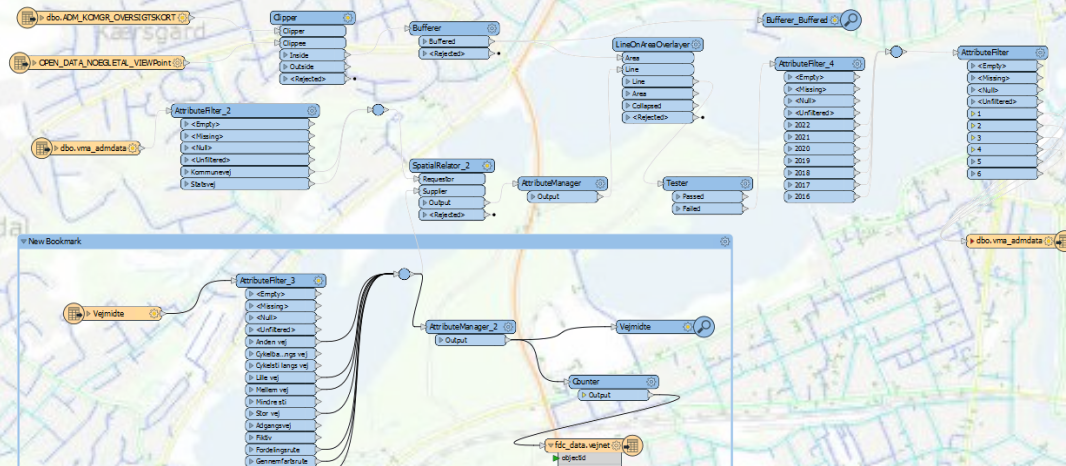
dbo.ADM_KOMGR_OVERSIGTSKORT
Kærsgård
OPEN_DATA_NOEGLETAL_VIEWPoint
Clipper
Clipper
Clippee
Inside
Outside
<Rejected>
Bufferer
Buffered
<Rejected>
Bufferer_Buffered
LineOnAreaOverlayer
Area
Line
Line
Area
Collapsed
<Rejected>
AttributeFilter_4
<Empty>
<Missing>
<Null>
<Unfiltered>
2022
2021
2020
2019
2018
2017
2016
AttributeFilter
<Empty>
<Missing>
<Null>
<Unfiltered>
1
2
3
4
5
6
AttributeFilter_2
<Empty>
<Missing>
<Null>
<Unfiltered>
Kommunevej
Statsvej
dbo.vma_admdata
SpatialRelator_2
Requestor
Supplier
Output
<Rejected>
AttributeManager
Output
Tester
Passed
Failed
dal
New Bookmark
dbo.vma_admdata
AttributeFilter_3
<Empty>
<Missing>
<Null>
<Unfiltered>
Anden vej
Cykelba...ngs vej
Cykelsti langs vej
Lille vej
Mellem vej
Mindresti
Stor vej
Adgangsvej
Fiksiv
Fordelingsrute
Gennemfartsrute
Vejmidte
AttributeManager_2
Output
Vejmidte
Counter
Output
fdc_data.vejnet
objectid